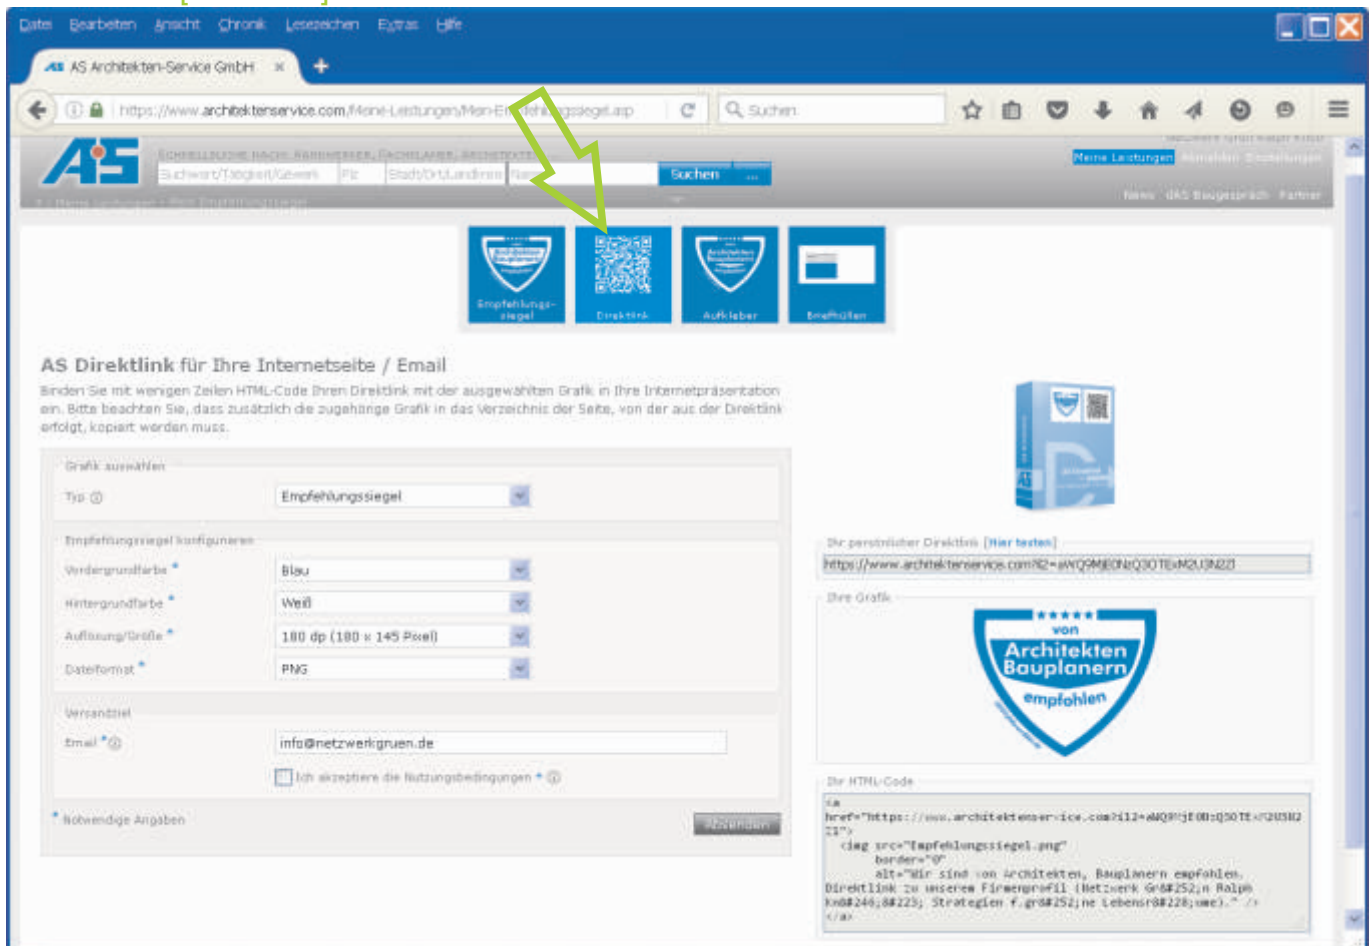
Datei Bearbeiten Ansicht Chronik Lesezeichen Extras Hilfe

AS Architekten-Service GmbH ×

https://www.architektenservice.com/Meine-Leistungen/Mein-Empfehlungssiegel.asp

Suchen

Suchwort/Tätigkeit/Gewerk PLZ Stadt/Ort/Landkreis Name Suchen ...

Meine Leistungen

News dAS Baugespräch Partner

Empfehlungs-siegel

Direktlink

Aufkleber

Briefhüllen

AS Direktlink für Ihre Internetseite / Email

Binden Sie mit wenigen Zeilen HTML-Code Ihren Direktlink mit der ausgewählten Grafik in Ihre Internetpräsentation ein. Bitte beachten Sie, dass zusätzlich die zugehörige Grafik in das Verzeichnis der Seite, von der aus der Direktlink erfolgt, kopiert werden muss.

Grafik auswählen

Typ

Empfehlungssiegel

Empfehlungssiegel konfigurieren

Vordergrundfarbe *

Blau

Hintergrundfarbe *

Weiß

Auflösung/Größe *

180 dp (180 x 145 Pixel)

Dateiformat *

PNG

Versandziel

Email *

info@netzwerkgruen.de

Ich akzeptiere die Nutzungsbedingungen *

* Notwendige Angaben

Absenden

Ihr persönlicher Direktlink [Hier testen]

https://www.architektenservice.com?i12=aWQ9MjE0NzQ3OTExM2U3N2Zl

Ihre Grafik

von Architekten Bauplanern empfohlen

Ihr HTML-Code

<a href="https://www.architektenservice.com?i12=aWQ9MjE0NzQ3OTExM2U3N2Zl">
<img src="Empfehlungssiegel.png"
border="0"
alt="Wir sind von Architekten, Bauplanern empfohlen. Direktlink zu unserem Firmenprofil (Netzwerk Gr&#252;n Ralph Kn&#246;&#223; Strategien f.gr&#252;ne Lebensr&#228;ume)." />
</a>